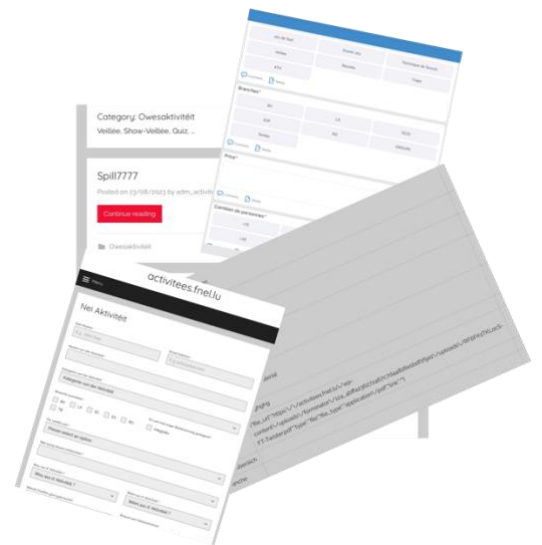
Category: Owesaktivitéit

Veillée, Show-Veillée, Quiz, ..

Spill7777

Posted on 23/08/2023 by adm_activit

Continue reading

Owesaktivitéit

activitees.fnel.lu

Menu

Nei Aktivitéit

Branchen

Nombre de personnes

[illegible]